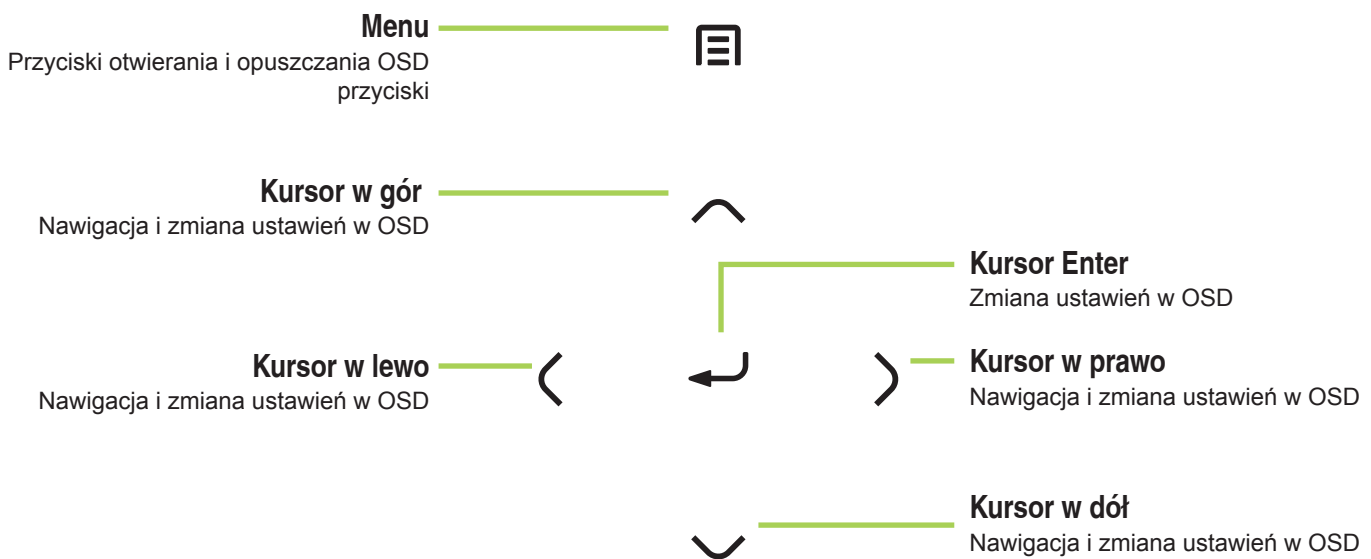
**Menu**
Przyciski otwierania i opuszczania OSD przyciski

**Kursor w gór**
Nawigacja i zmiana ustawień w OSD

**Kursor Enter**
Zmiana ustawień w OSD

**Kursor w lewo**
Nawigacja i zmiana ustawień w OSD

**Kursor w prawo**
Nawigacja i zmiana ustawień w OSD

**Kursor w dół**
Nawigacja i zmiana ustawień w OSD